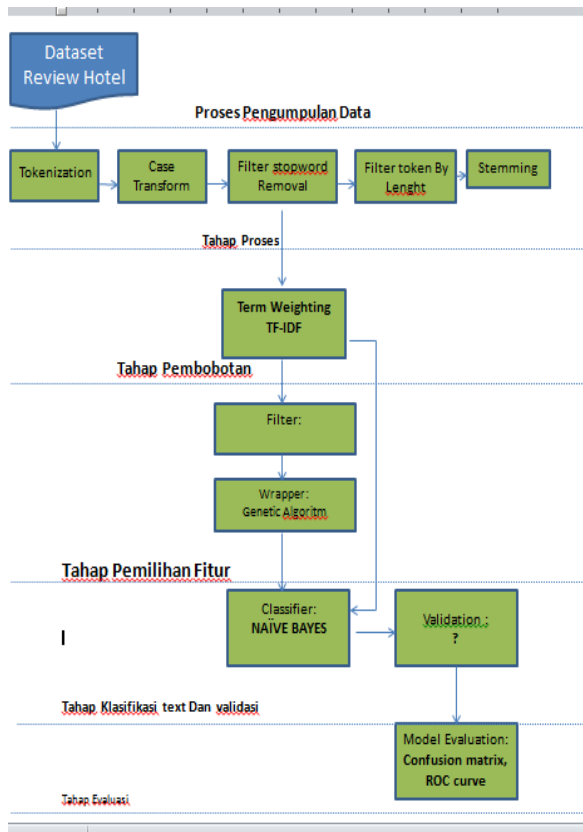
Dataset Review Hotel

Proses Pengumpulan Data

Tokenization

Case Transform

Filter stopword Removal

Filter token By Lenght

Stemming

Tahap Proses

Term Weighting TF-IDF

Tahap Pembobotan

Filter:

Wrapper: Genetic Algoritm

Tahap Pemilihan Fitur

Classifier: NAÏVE BAYES

Validation : ?

Tahap Klasifikasi text Dan validasi

Model Evaluation: Confusion matrix, ROC curve

Tahap Evaluasi